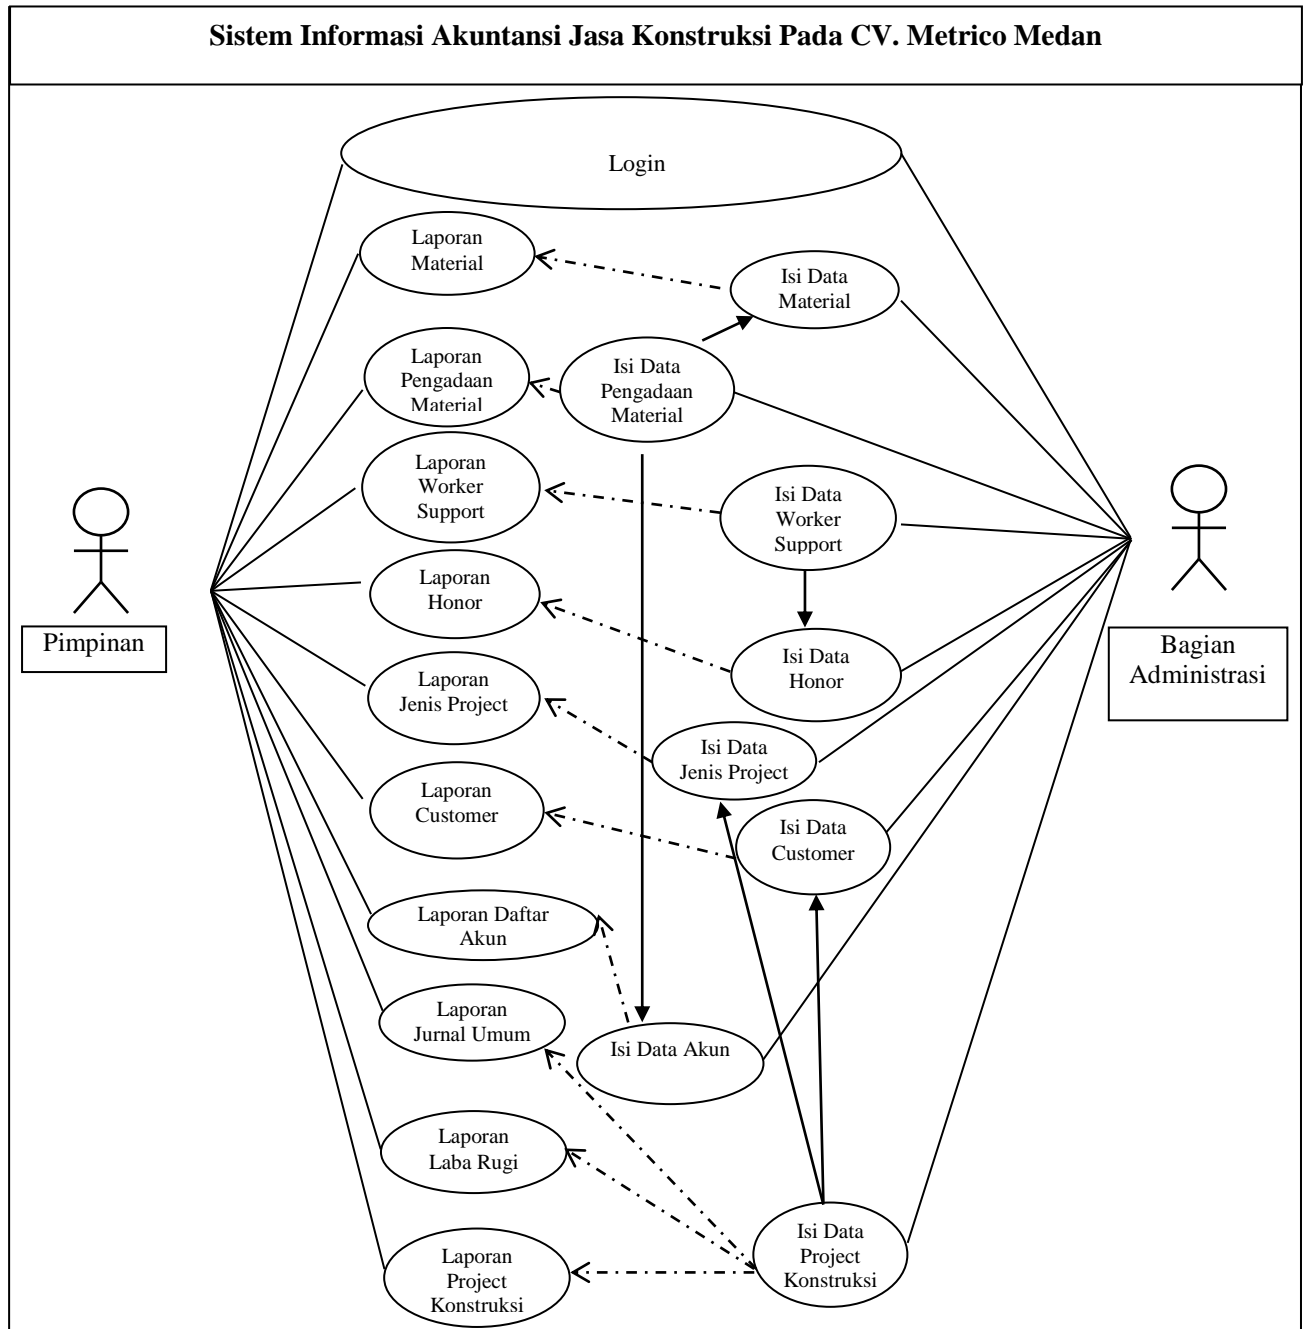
Sistem Informasi Akuntansi Jasa Konstruksi Pada CV. Metrico Medan

Login

Laporan Material

Isi Data Material

Laporan Pengadaan Material

Isi Data Pengadaan Material

Laporan Worker Support

Isi Data Worker Support

Pimpinan

Laporan Honor

Isi Data Honor

Bagian Administrasi

Laporan Jenis Project

Isi Data Jenis Project

Laporan Customer

Isi Data Customer

Laporan Daftar Akun

Laporan Jurnal Umum

Isi Data Akun

Laporan Laba Rugi

Isi Data Project Konstruksi

Laporan Project Konstruksi